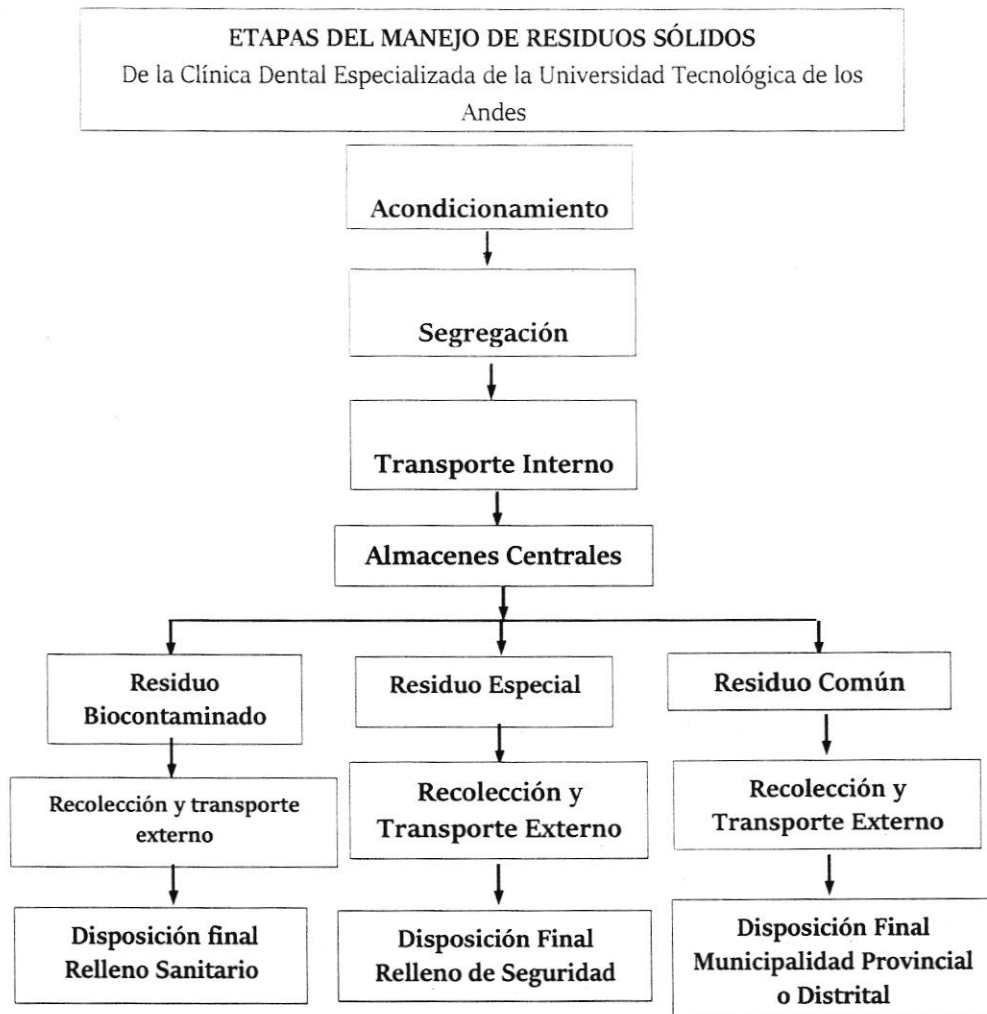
ETAPAS DEL MANEJO DE RESIDUOS SÓLIDOS
De la Clínica Dental Especializada de la Universidad Tecnológica de los Andes

Acondicionamiento

Segregación

Transporte Interno

Almacenes Centrales

Residuo Biocontaminado

Recolección y transporte externo

Disposición final Relleno Sanitario

Residuo Especial

Recolección y Transporte Externo

Disposición Final Relleno de Seguridad

Residuo Común

Recolección y Transporte Externo

Disposición Final Municipalidad Provincial o Distrital